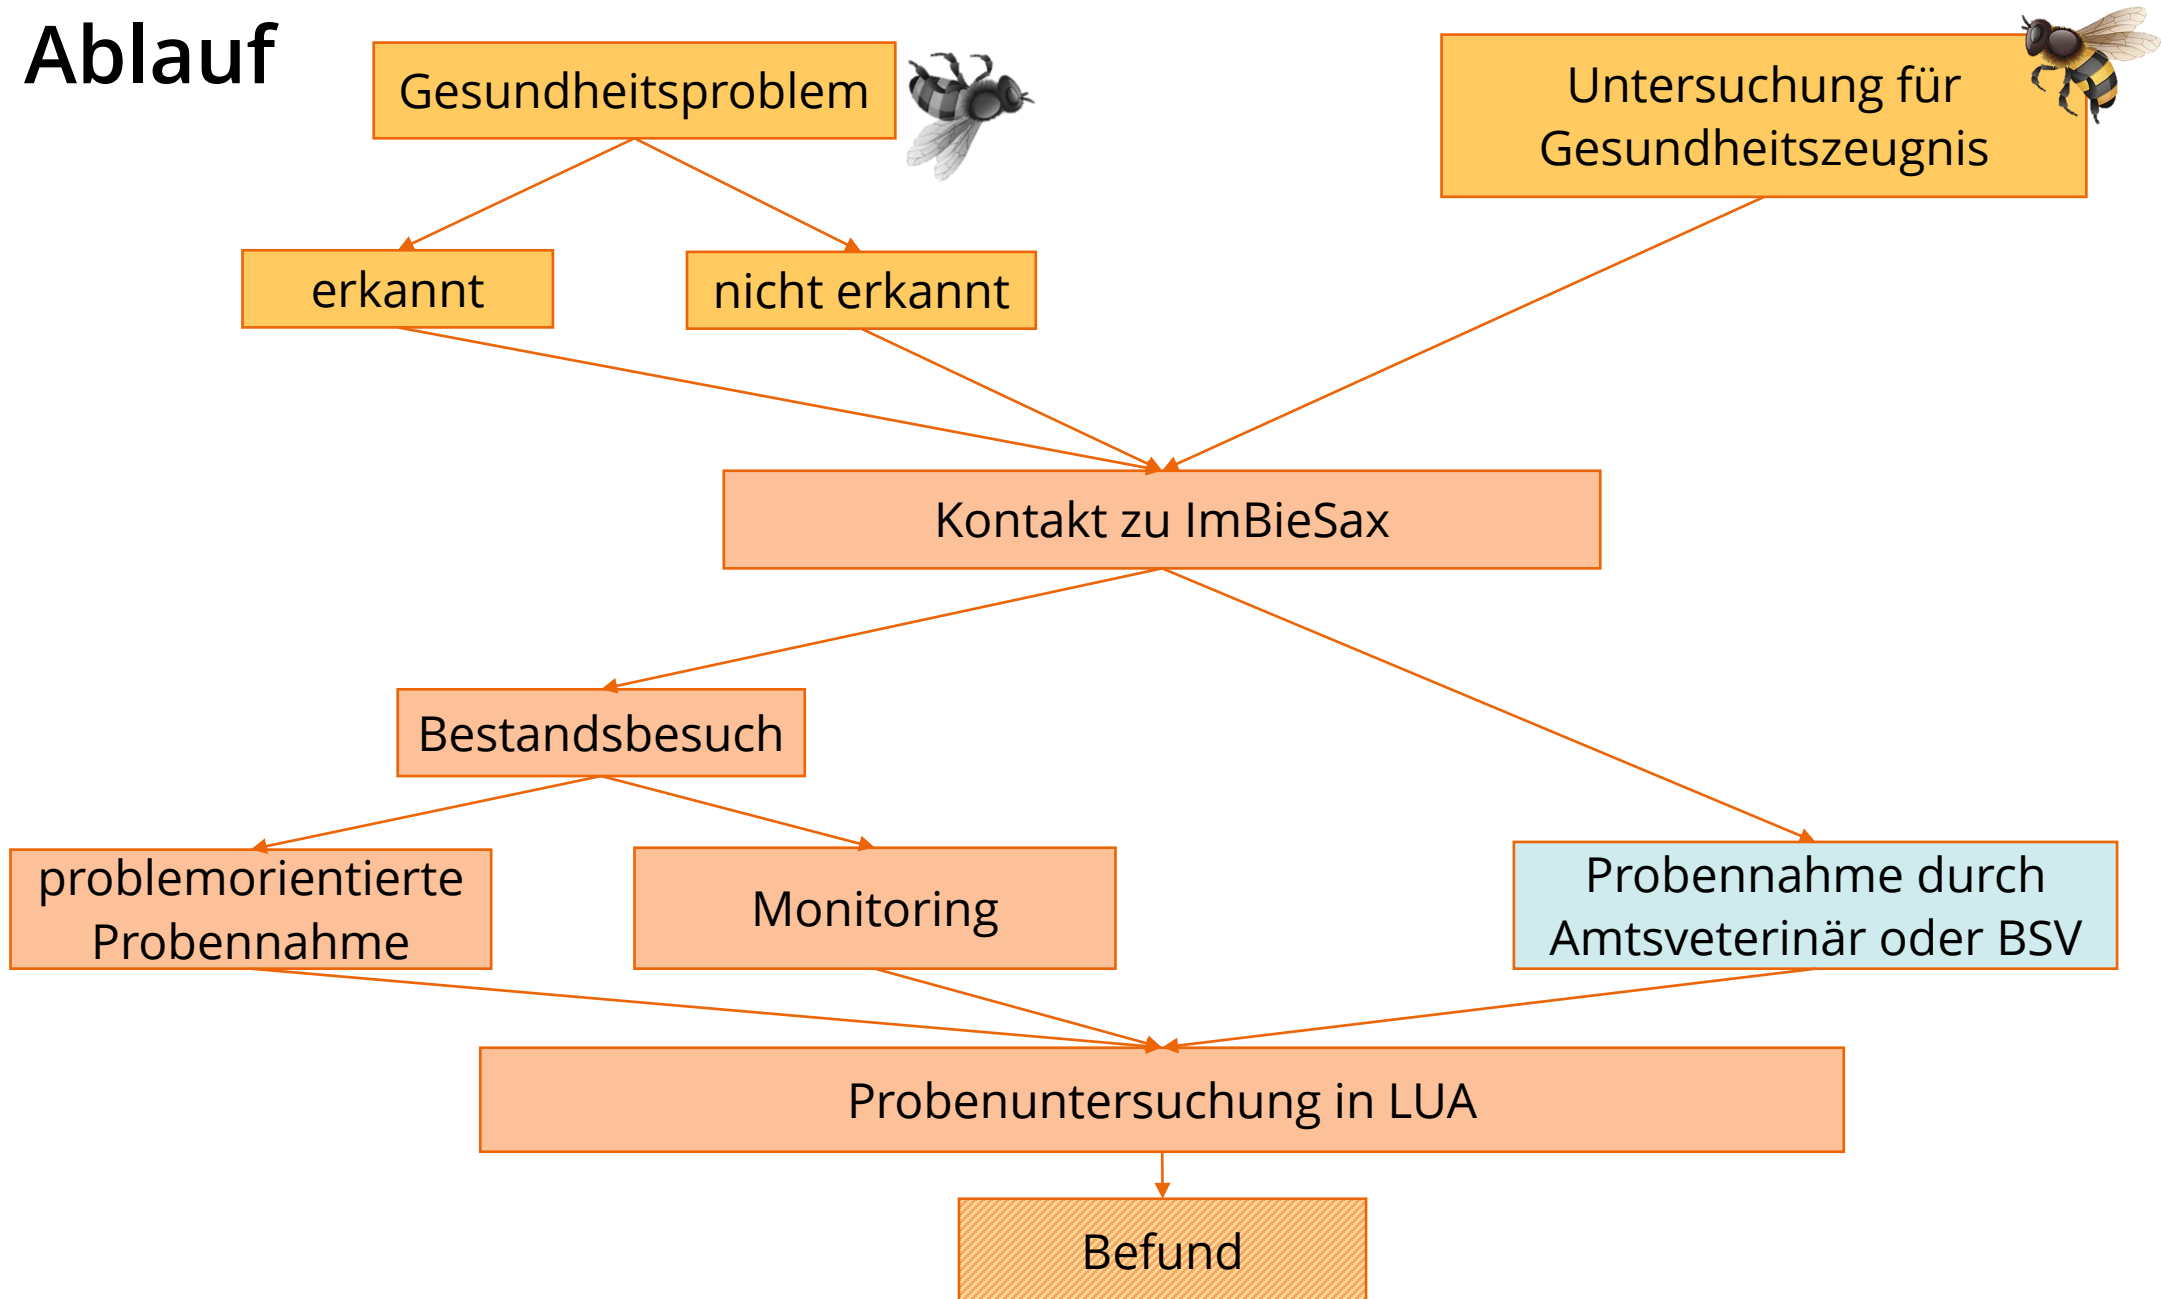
Ablauf

Gesundheitsproblem

Untersuchung für Gesundheitszeugnis

erkannt

nicht erkannt

Kontakt zu ImBieSax

Bestandsbesuch

problemorientierte Probennahme

Monitoring

Probennahme durch Amtsveterinär oder BSV

Probenuntersuchung in LUA

Befund